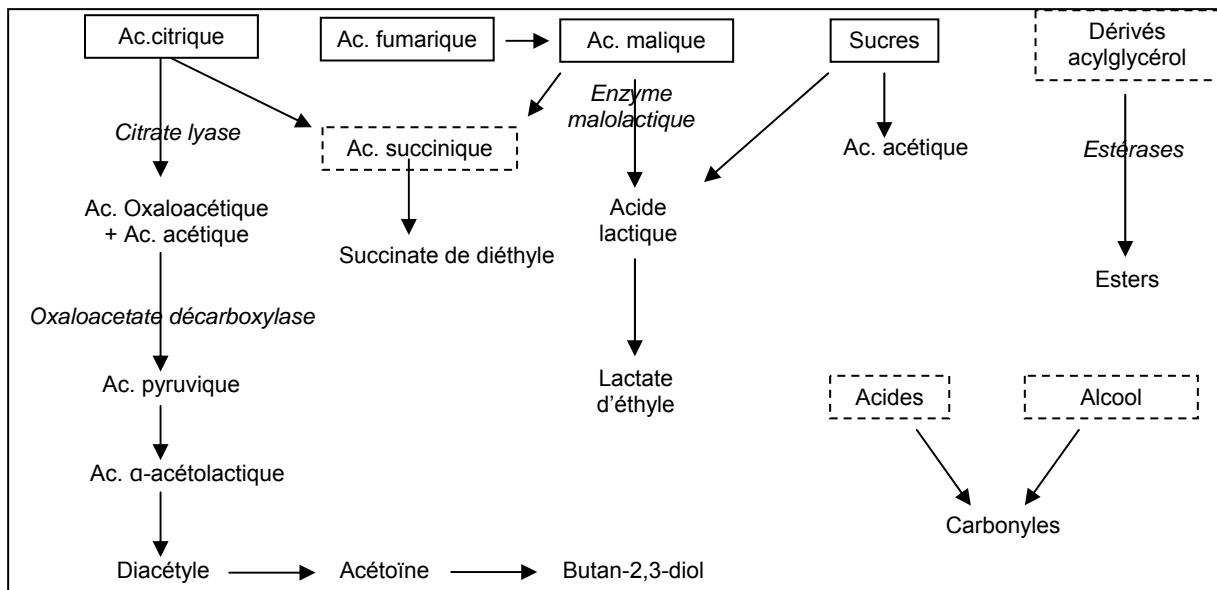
Ac.citrique
Ac. fumarique
Ac. malique
Sucres
Dérivés acylglycérol
Citrate lyase
Ac. succinique
Enzyme malolactique
Ac. acétique
Estérases
Ac. Oxaloacétique + Ac. acétique
Succinate de diéthyle
Acide lactique
Esters
Oxaloacetate décarboxylase
Ac. pyruvique
Lactate d'éthyle
Acides
Alcool
Ac. α-acétolactique
Carbonyles
Diacétyle
Acétoïne
Butan-2,3-diol